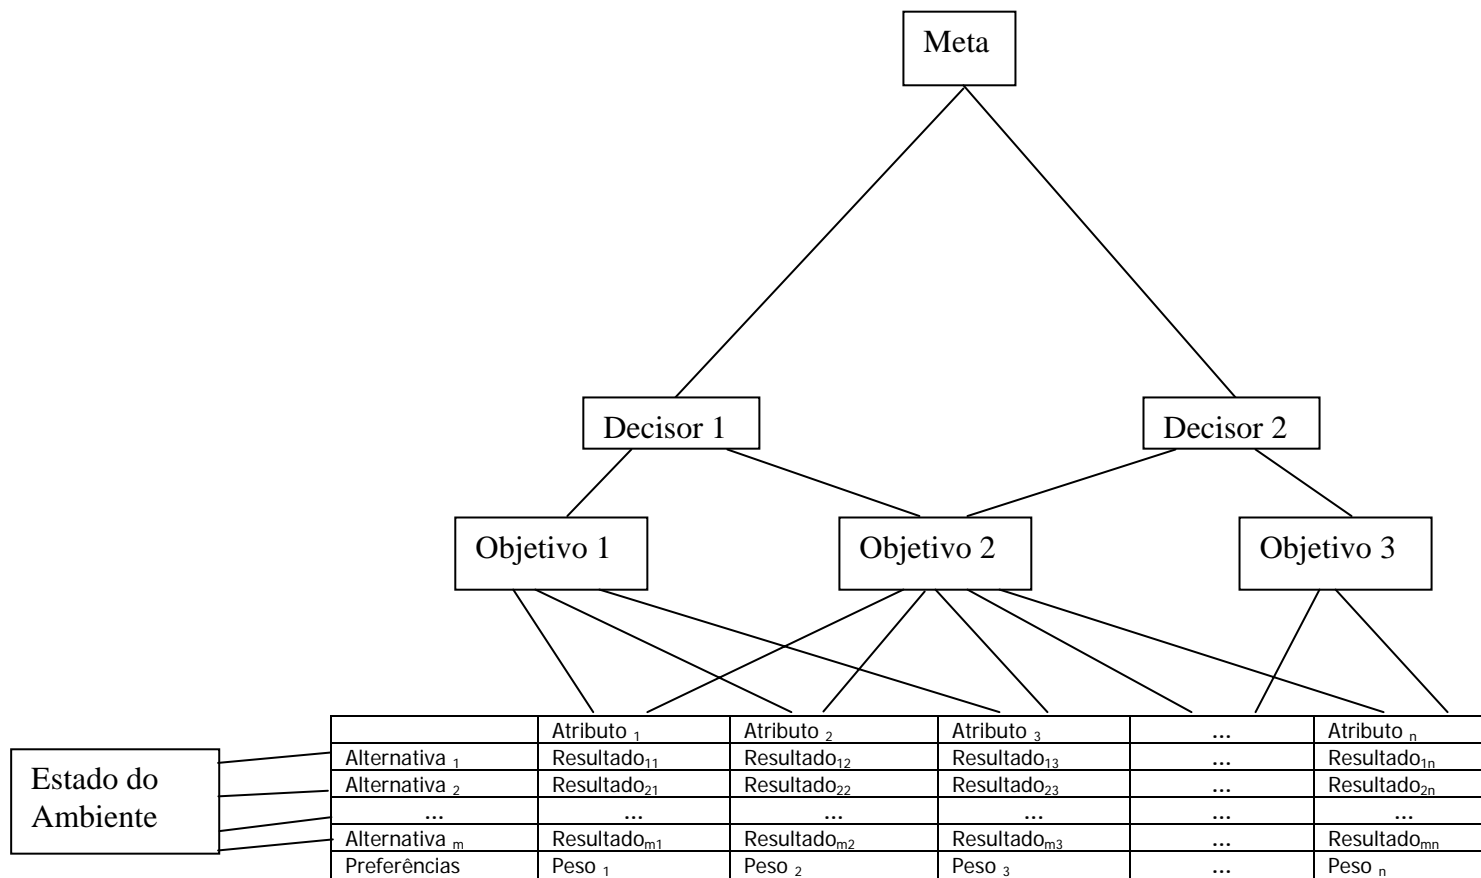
Meta

Decisor 1

Decisor 2

Objetivo 1

Objetivo 2

Objetivo 3

Estado do Ambiente

| | Atributo $_1$ | Atributo $_2$ | Atributo $_3$ | ... | Atributo $_n$ |
|---|---|---|---|---|---|
| Alternativa $_1$ | Resultado$_{11}$ | Resultado$_{12}$ | Resultado$_{13}$ | ... | Resultado$_{1n}$ |
| Alternativa $_2$ | Resultado$_{21}$ | Resultado$_{22}$ | Resultado$_{23}$ | ... | Resultado$_{2n}$ |
| ... | ... | ... | ... | ... | ... |
| Alternativa $_m$ | Resultado$_{m1}$ | Resultado$_{m2}$ | Resultado$_{m3}$ | ... | Resultado$_{mn}$ |
| Preferências | Peso $_1$ | Peso $_2$ | Peso $_3$ | ... | Peso $_n$ |